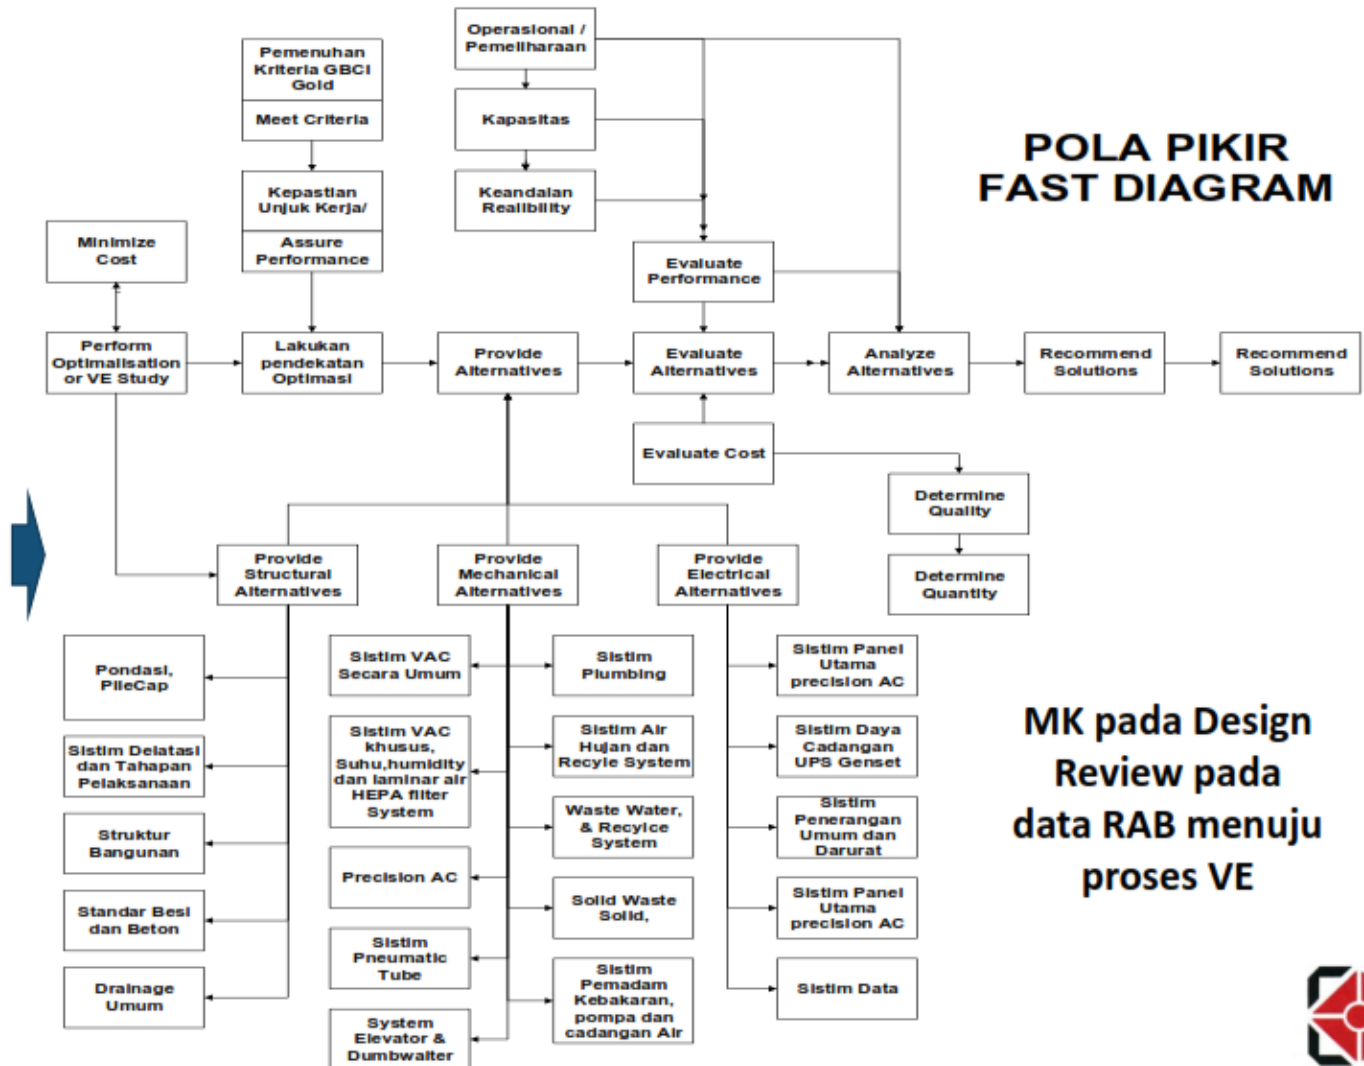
POLA PIKIR
FAST DIAGRAM

Pemenuhan Kriteria GBCI Gold

Meet Criteria

Kepastian Unjuk Kerja/

Assure Performance

Operasional / Pemeliharaan

Kapasitas

Keandalan Realibility

Minimize Cost

Evaluate Performance

Perform Optimalisation or VE Study

Lakukan pendekatan Optimasi

Provide Alternatives

Evaluate Alternatives

Analyze Alternatives

Recommend Solutions

Recommend Solutions

Evaluate Cost

Determine Quality

Determine Quantity

Provide Structural Alternatives

Provide Mechanical Alternatives

Provide Electrical Alternatives

Pondasi, PileCap

Sistim Delatasi dan Tahapan Pelaksanaan

Struktur Bangunan

Standar Besi dan Beton

Drainage Umum

Sistim VAC Secara Umum

Sistim VAC khusus, Suhu,humidity dan laminar air HEPA filter System

Precision AC

Sistim Pneumatic Tube

System Elevator & Dumbwaiter

Sistim Plumbing

Sistim Air Hujan dan Recyle System

Waste Water, & Recycle System

Solid Waste Solid,

Sistim Pemadam Kebakaran, pompa dan cadangan Air

Sistim Panel Utama precision AC

Sistim Daya Cadangan UPS Genset

Sistim Penerangan Umum dan Darurat

Sistim Panel Utama precision AC

Sistim Data

MK pada Design Review pada data RAB menuju proses VE